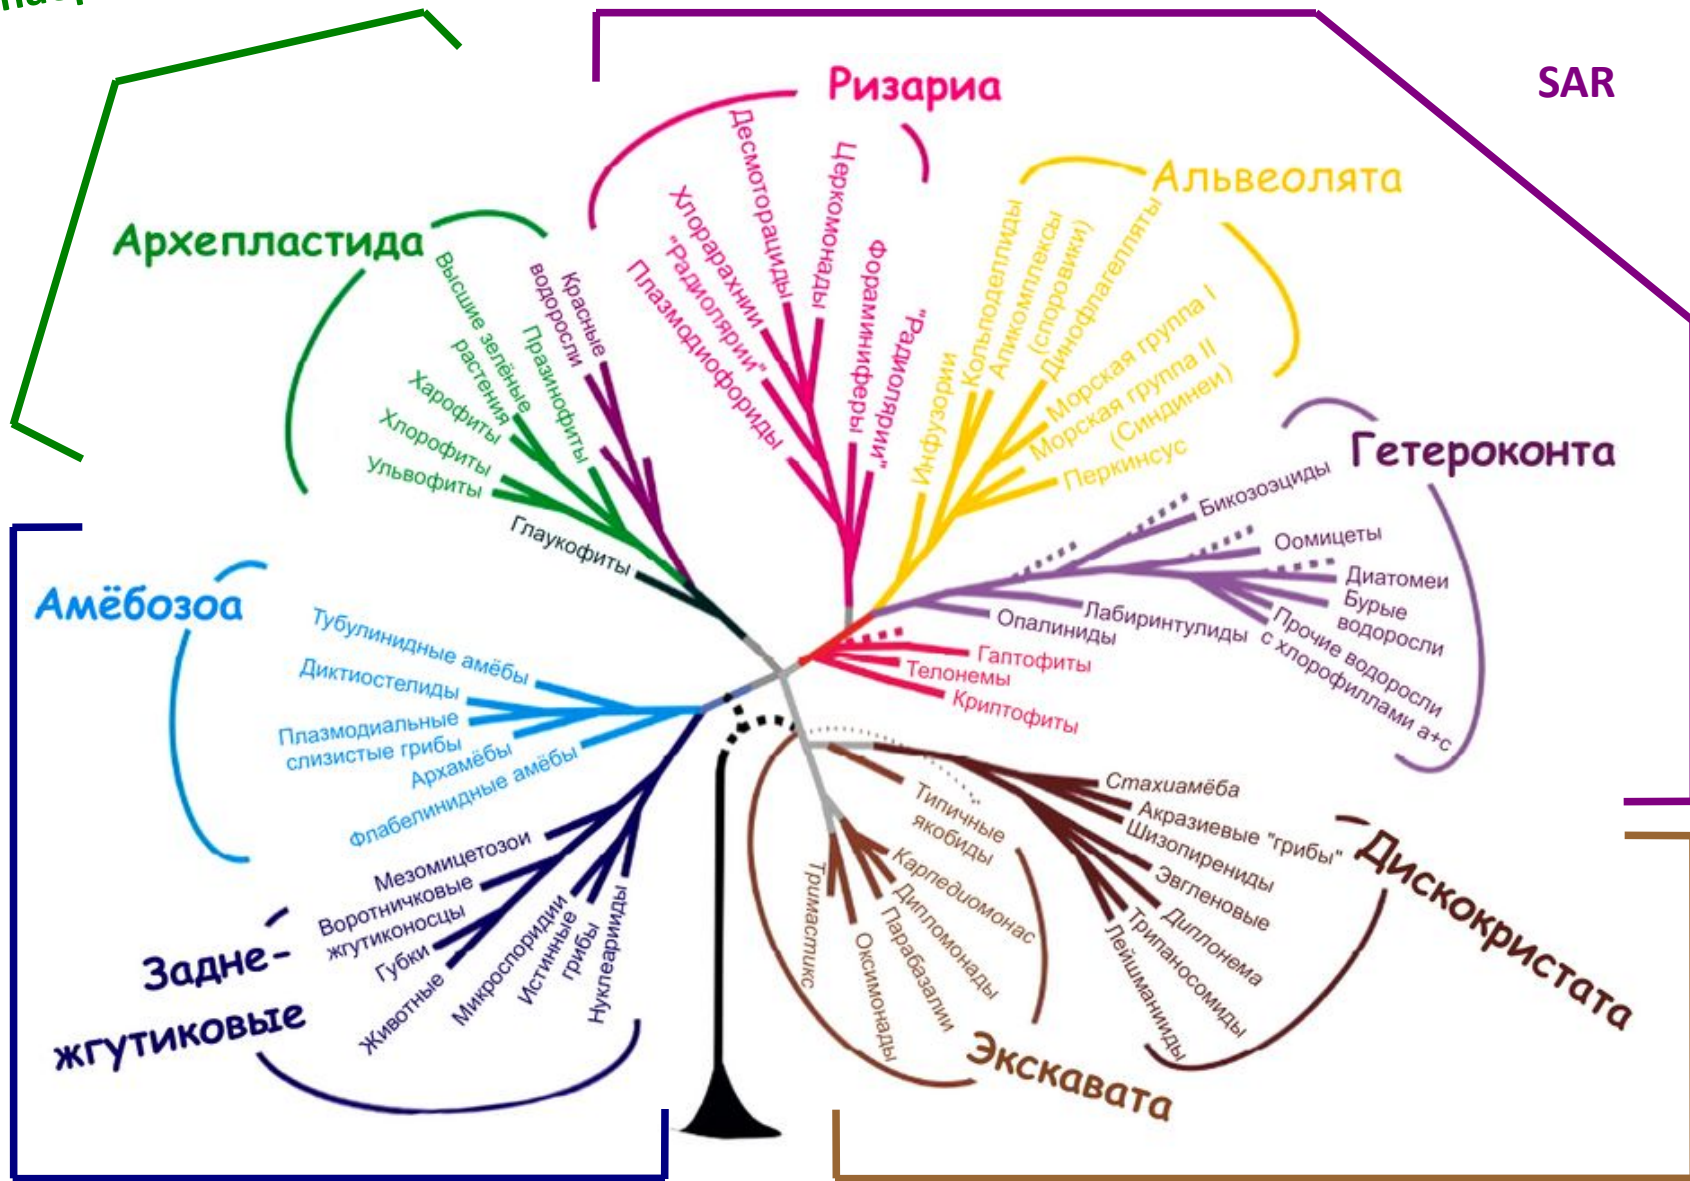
SAR

Ризариа
Десмоторациды
Церкомонады
Хлорарахнии
"Радиолярии"
Фораминиферы
"Радиолярии"
Плазмодиофориды

Альвеолята
Кольподеллиды
Апикомплексы (споровики)
Динофлагелляты
Инфузории
Морская группа I
Морская группа II (Синдинеи)
Перкинсус

Архепластида
Высшие зелёные растения
Красные водоросли
Празинофиты
Харофиты
Хлорофиты
Ульвофиты
Глаукофиты

Гетероконта
Бикозоециды
Оомицеты
Диатомеи
Бурые водоросли
Прочие водоросли с хлорофиллами а+с
Опалиниды
Лабиринтулиды
Гаптофиты
Телонемы
Криптофиты

Амёбозоа
Тубулинидные амёбы
Диктиостелиды
Плазмодиальные слизистые грибы
Архамёбы
Флабелинидные амёбы

Мезомицетозои
Воротничковые жгутиконосцы
Губки
Животные
Микроспоридии
Истинные грибы
Нуклеариды
Задне-жгутиковые

Стахиамёба
Акразиевые "грибы"
Шизопирениды
Эвгленовые
Диплонема
Трипаносомиды
Лейшманииды
Дискокристата

Типичные якобиды
Карпедиомонас
Дипломонады
Парабазалии
Оксимонады
Тримастикс
Экскавата